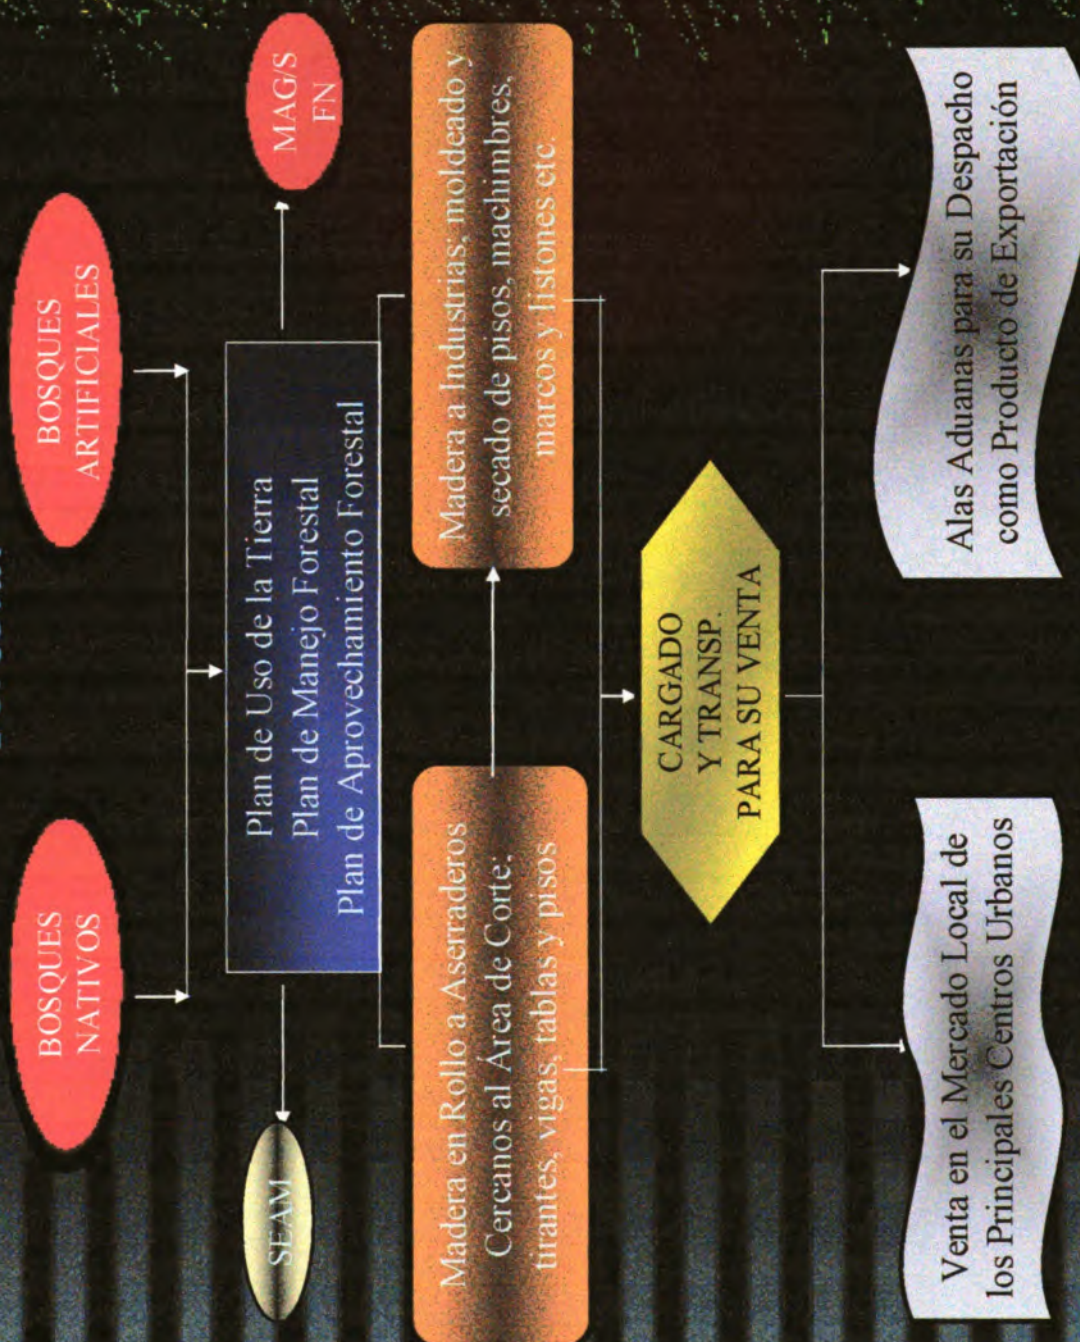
BOSQUES NATIVOS

BOSQUES ARTIFICIALES

Plan de Uso de la Tierra
Plan de Manejo Forestal
Plan de Aprovechamiento Forestal

SEAM

MAG/S FN

Madera en Rollo a Aserraderos Cercanos al Área de Corte; tirantes, vigas, tablas y pisos

Madera a Industrias; moldeado y secado de pisos, machimbres, marcos y listones etc.

CARGADO Y TRANSP. PARA SU VENTA

Venta en el Mercado Local de los Principales Centros Urbanos

Alas Aduanas para su Despacho como Producto de Exportación